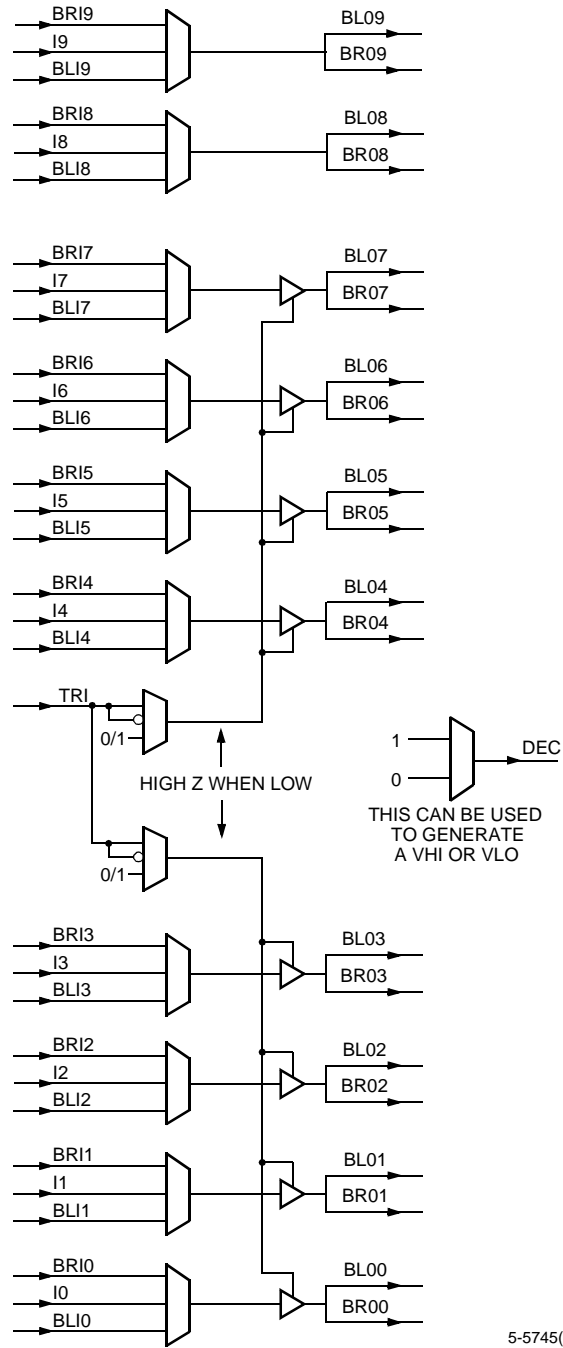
BRI9
I9
BLI9
BL09
BR09

BRI8
I8
BLI8
BL08
BR08

BRI7
I7
BLI7
BL07
BR07

BRI6
I6
BLI6
BL06
BR06

BRI5
I5
BLI5
BL05
BR05

BRI4
I4
BLI4
BL04
BR04

TRI
0/1

HIGH Z WHEN LOW

0/1

1
0
DEC
THIS CAN BE USED TO GENERATE A VHI OR VLO

BRI3
I3
BLI3
BL03
BR03

BRI2
I2
BLI2
BL02
BR02

BRI1
I1
BLI1
BL01
BR01

BRI0
I0
BLI0
BL00
BR00

5-5745(